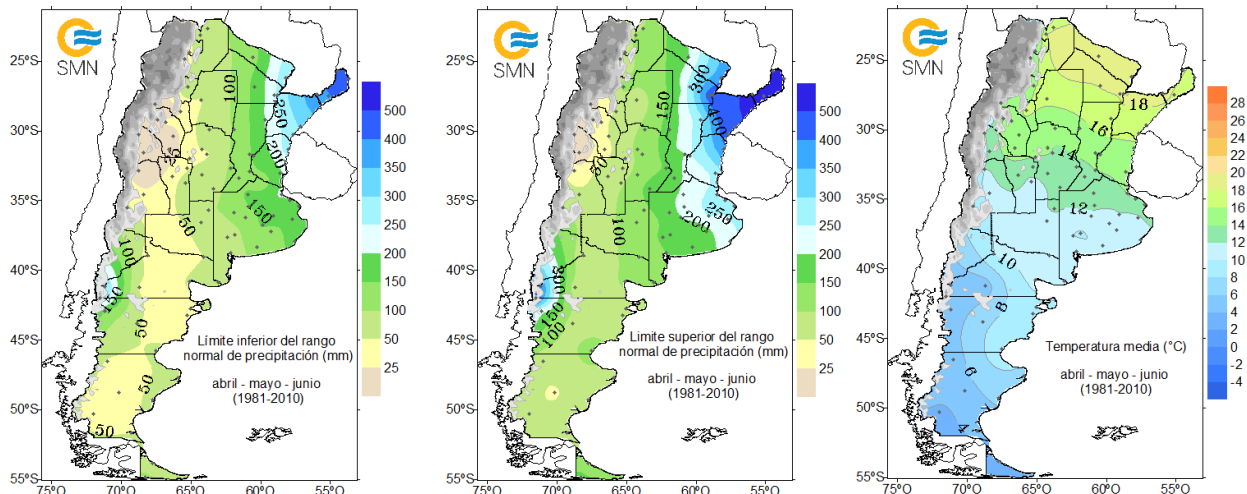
SMN

25°S
30°S
35°S
40°S
45°S
50°S
55°S

75°O 70°O 65°O 60°O 55°O

100
250
200
25
150
50
100
150
50
50
50

500
400
350
300
250
200
150
100
50
25

Límite inferior del rango normal de precipitación (mm)

abril - mayo - junio
(1981-2010)

SMN

25°S
30°S
35°S
40°S
45°S
50°S
55°S

75°O 70°O 65°O 60°O 55°O

300
150
400
50
250
100
200
300
150
100

500
400
350
300
250
200
150
100
50
25

Límite superior del rango normal de precipitación (mm)

abril - mayo - junio
(1981-2010)

SMN

25°S
30°S
35°S
40°S
45°S
50°S
55°S

75°O 70°O 65°O 60°O 55°O

18
16
14
12
10
8
6
4

28
26
24
22
20
18
16
14
12
10
8
6
4
2
0
-2
-4

Temperatura media (°C)

abril - mayo - junio
(1981-2010)